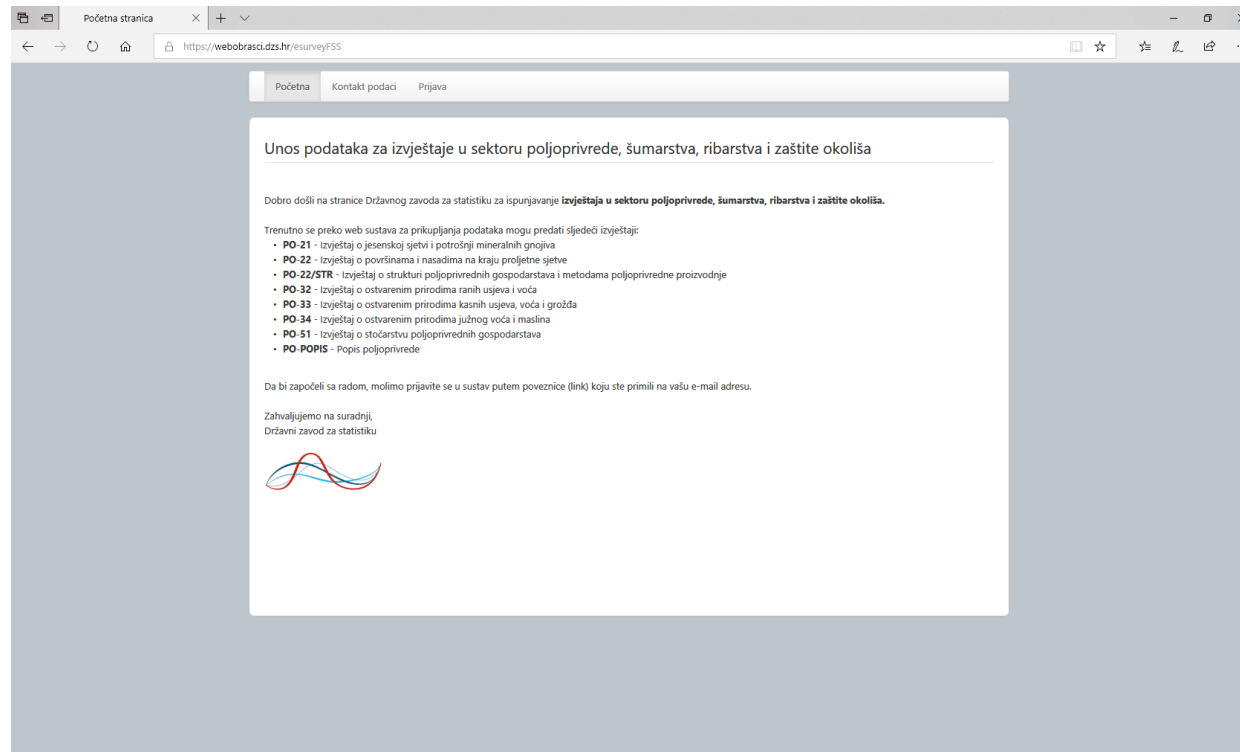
Početna stranica

https://webobrasci.dzs.hr/esurveyFSS

Početna Kontakt podaci Prijava

Unos podataka za izvještaje u sektoru poljoprivrede, šumarstva, ribarstva i zaštite okoliša

Dobro došli na stranice Državnog zavoda za statistiku za ispunjavanje **izvještaja u sektoru poljoprivrede, šumarstva, ribarstva i zaštite okoliša.**

Trenutno se preko web sustava za prikupljanja podataka mogu predati sljedeći izvještaji:
- **PO-21** - Izvještaj o jesenskoj sjetvi i potrošnji mineralnih gnojiva
- **PO-22** - Izvještaj o površinama i nasadima na kraju proljetne sjetve
- **PO-22/STR** - Izvještaj o strukturi poljoprivrednih gospodarstava i metodama poljoprivredne proizvodnje
- **PO-32** - Izvještaj o ostvarenim prirodima ranih usjeva i voća
- **PO-33** - Izvještaj o ostvarenim prirodima kasnih usjeva, voća i grožđa
- **PO-34** - Izvještaj o ostvarenim prirodima južnog voća i maslina
- **PO-51** - Izvještaj o stočarstvu poljoprivrednih gospodarstava
- **PO-POPIS** - Popis poljoprivrede

Da bi započeli sa radom, molimo prijavite se u sustav putem poveznice (link) koju ste primili na vašu e-mail adresu.

Zahvaljujemo na suradnji,
Državni zavod za statistiku